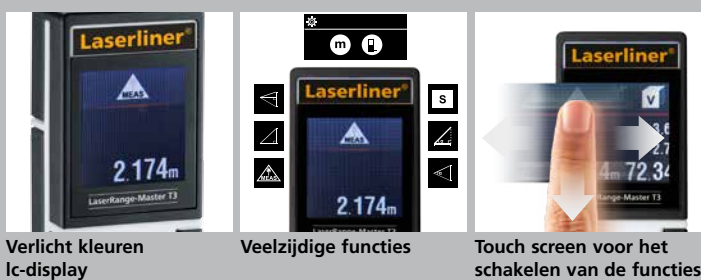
Laserliner®

MEAS

2.174m

LaserRange-Master T3

Laserliner®

m

MEAS

S

2.174m

MEAS

Laserliner®

V

4m 72.34

LaserRange-Master T3

Verlicht kleuren lc-display

Veelzijdige functies

Touch screen voor het schakelen van de functies